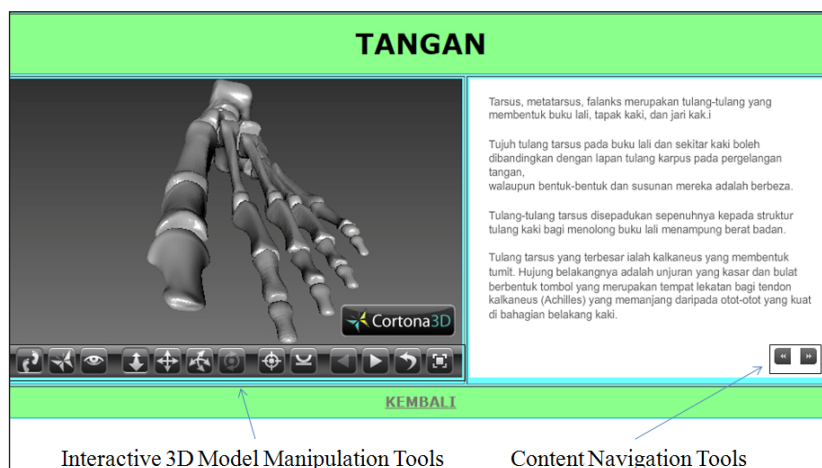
TANGAN

Cortona3D

Tarsus, metatarsus, falanks merupakan tulang-tulang yang membentuk buku lali, tapak kaki, dan jari kak.i

Tujuh tulang tarsus pada buku lali dan sekitar kaki boleh dibandingkan dengan lapan tulang karpus pada pergelangan tangan,
walaupun bentuk-bentuk dan susunan mereka adalah berbeza.

Tulang-tulang tarsus disepadukan sepenuhnya kepada struktur tulang kaki bagi menolong buku lali menampung berat badan.

Tulang tarsus yang terbesar ialah kalkaneus yang membentuk tumit. Hujung belakangnya adalah unjuran yang kasar dan bulat berbentuk tombol yang merupakan tempat lekatan bagi tendon kalkaneus (Achilles) yang memanjang daripada otot-otot yang kuat di bahagian belakang kaki.

KEMBALI

Interactive 3D Model Manipulation Tools

Content Navigation Tools